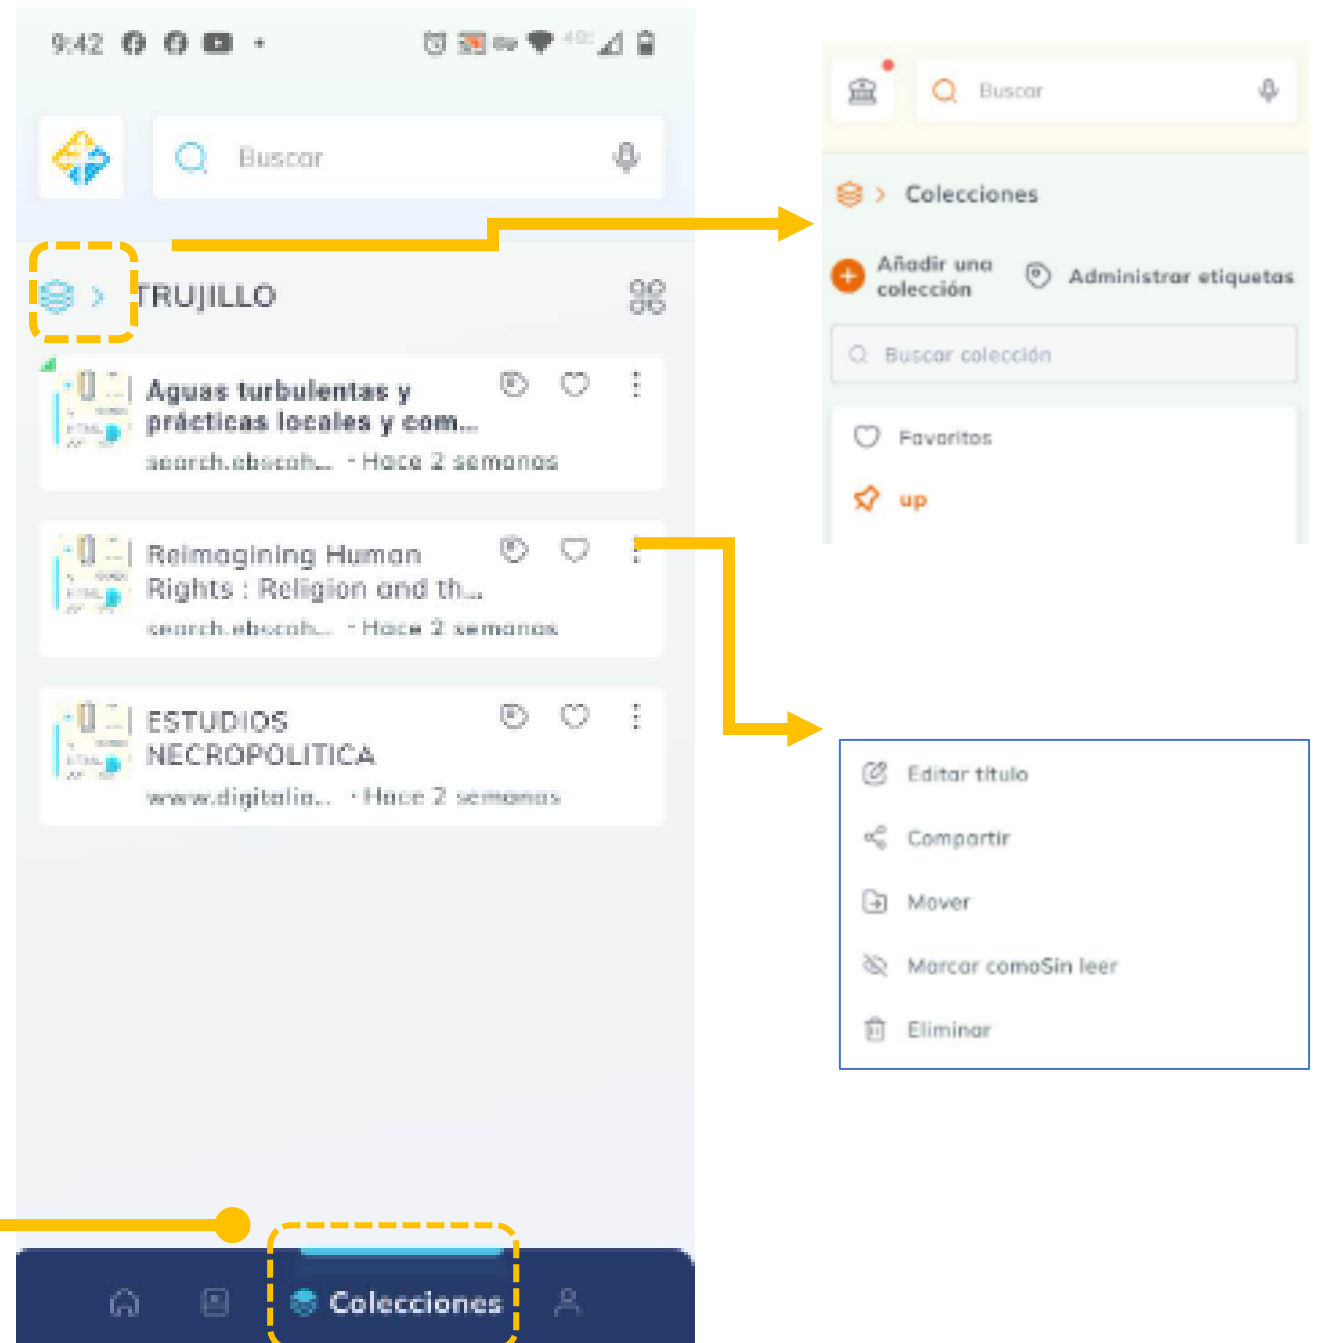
9:42

Buscar

TRUJILLO

Aguas turbulentas y prácticas locales y com...
search.ebscoh... · Hace 2 semanas

Reimagining Human Rights : Religion and th...
search.ebscoh... · Hace 2 semanas

ESTUDIOS NECROPOLITICA
www.digitalia... · Hace 2 semanas

Colecciones

Buscar

Colecciones

Añadir una colección

Administrar etiquetas

Buscar colección

Favoritos

up

Editar título

Compartir

Mover

Marcar comoSin leer

Eliminar